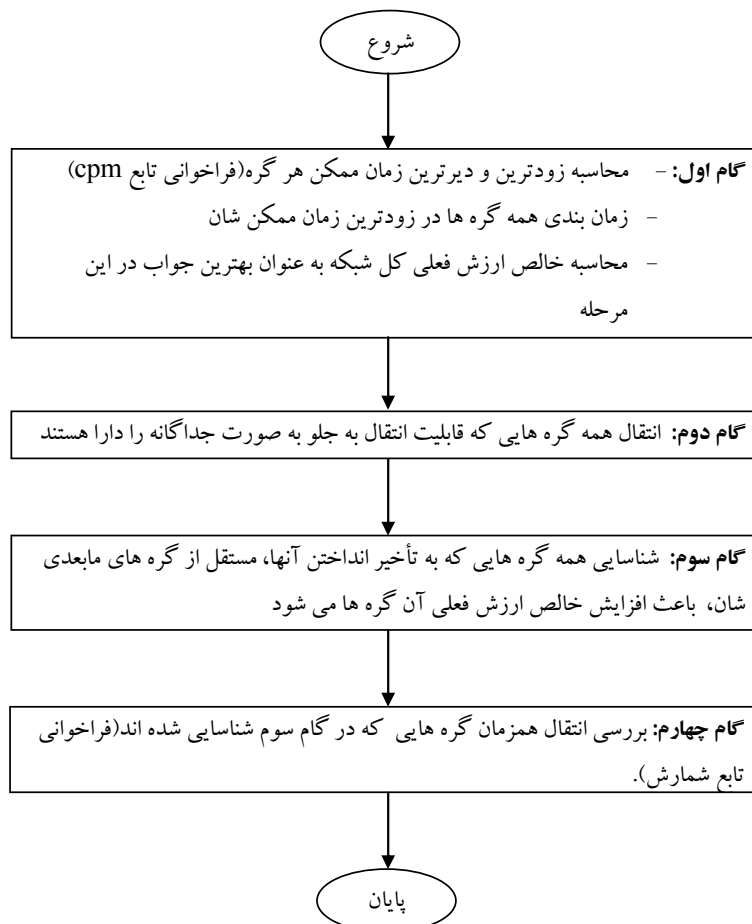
شروع

گام اول: – محاسبه زودترین و دیرترین زمان ممکن هر گره(فراخوانی تابع cpm)
– زمان بندی همه گره ها در زودترین زمان ممکن شان
– محاسبه خالص ارزش فعلی کل شبکه به عنوان بهترین جواب در این مرحله

گام دوم: انتقال همه گره هایی که قابلیت انتقال به جلو به صورت جداگانه را دارا هستند

گام سوم: شناسایی همه گره هایی که به تأخیر انداختن آنها، مستقل از گره های مابعدی شان، باعث افزایش خالص ارزش فعلی آن گره ها می شود

گام چهارم: بررسی انتقال همزمان گره هایی که در گام سوم شناسایی شده اند(فراخوانی تابع شمارش).

پایان